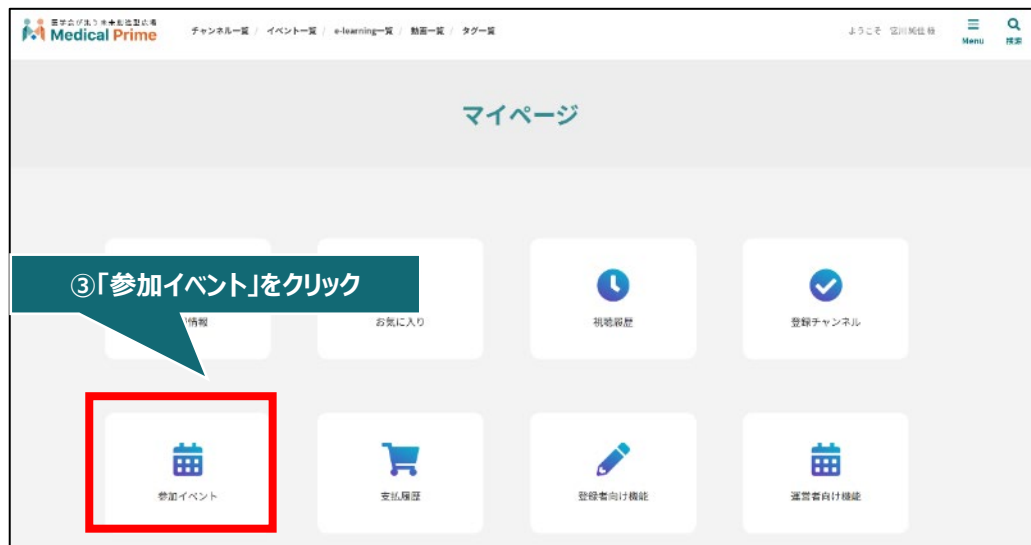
医学会が送り出す新型広場
Medical Prime

チャンネル一覧 / イベント一覧 / e-learning一覧 / 動画一覧 / タグ一覧

ようこそ 宮川 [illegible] 様

Menu

検索

マイページ

③「参加イベント」をクリック

情報

お気に入り

視聴履歴

登録チャンネル

参加イベント

支払履歴

登録者向け機能

運営者向け機能